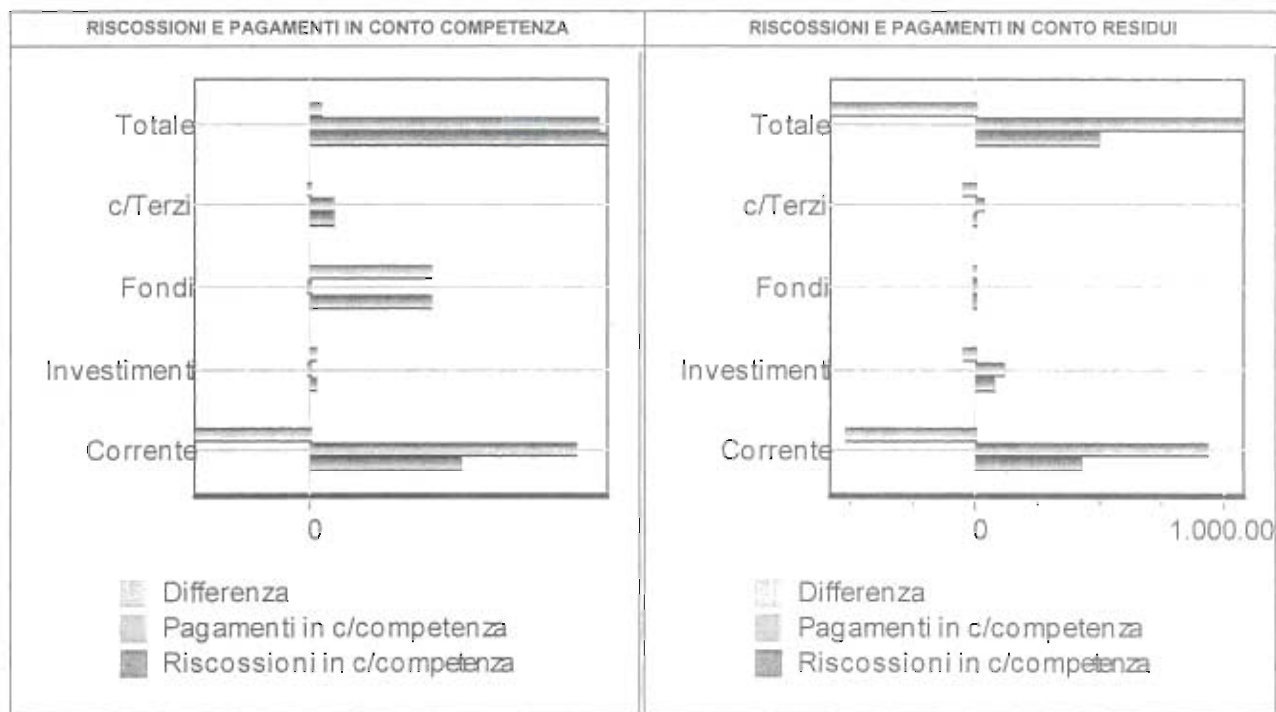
| RISCOSSIONI E PAGAMENTI IN CONTO COMPETENZA | RISCOSSIONI E PAGAMENTI IN CONTO RESIDUI |
|---|---|

Totale
c/Terzi
Fondi
Investimenti
Corrente
0

Differenza
Pagamenti in c/competenza
Riscossioni in c/competenza

Totale
c/Terzi
Fondi
Investimenti
Corrente
0
1.000.00

Differenza
Pagamenti in c/competenza
Riscossioni in c/competenza